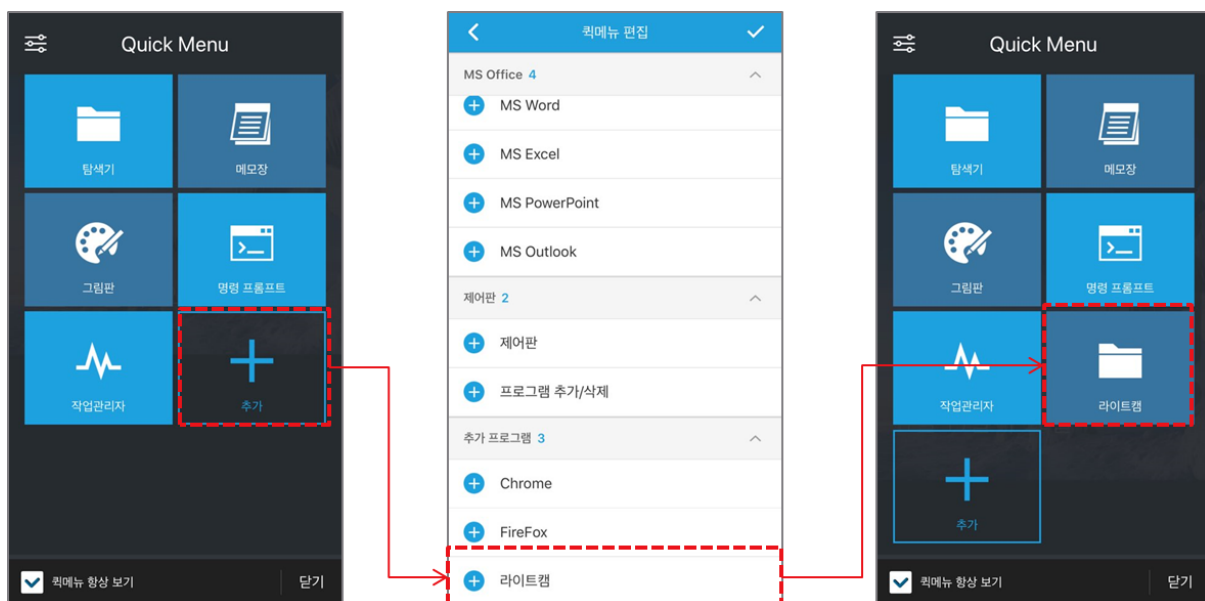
Quick Menu

탐색기

메모장

그림판

명령 프롬프트

작업관리자

추가

퀵메뉴 항상 보기

닫기

퀵메뉴 편집

MS Office 4

MS Word

MS Excel

MS PowerPoint

MS Outlook

제어판 2

제어판

프로그램 추가/삭제

추가 프로그램 3

Chrome

FireFox

라이트캠

Quick Menu

탐색기

메모장

그림판

명령 프롬프트

작업관리자

라이트캠

추가

퀵메뉴 항상 보기

닫기